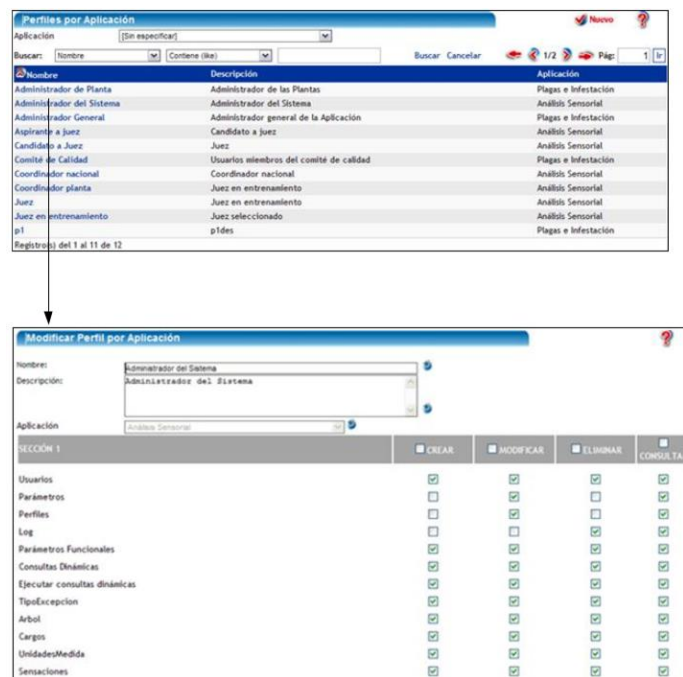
Perfiles por Aplicación

Nuevo

Aplicación [Sin especificar]

Buscar: Nombre Contiene (like)

Buscar Cancelar

1/2 Pág: 1 Ir

| Nombre | Descripción | Aplicación |
|---|---|---|
| Administrador de Planta | Administrador de las Plantas | Plagas e Infestación |
| Administrador del Sistema | Administrador del Sistema | Análisis Sensorial |
| Administrador General | Administrador general de la Aplicación | Plagas e Infestación |
| Aspirante a juez | Candidato a juez | Análisis Sensorial |
| Candidato a Juez | Juez | Análisis Sensorial |
| Comité de Calidad | Usuarios miembros del comité de calidad | Plagas e Infestación |
| Coordinador nacional | Coordinador nacional | Análisis Sensorial |
| Coordinador planta | Juez en entrenamiento | Análisis Sensorial |
| Juez | Juez en entrenamiento | Análisis Sensorial |
| Juez en entrenamiento | Juez seleccionado | Análisis Sensorial |
| p1 | p1des | Plagas e Infestación |

Registro(s) del 1 al 11 de 12

Modificar Perfil por Aplicación

Nombre: Administrador del Sistema

Descripción: Administrador del Sistema

Aplicación Análisis Sensorial

| SECCIÓN 1 | CREAR | MODIFICAR | ELIMINAR | CONSULTA |
|---|---|---|---|---|
| Usuarios | ☑ | ☑ | ☑ | ☑ |
| Parámetros | ☐ | ☑ | ☐ | ☑ |
| Perfiles | ☐ | ☑ | ☐ | ☑ |
| Log | ☐ | ☐ | ☐ | ☑ |
| Parámetros Funcionales | ☑ | ☑ | ☑ | ☑ |
| Consultas Dinámicas | ☑ | ☑ | ☑ | ☑ |
| Ejecutar consultas dinámicas | ☑ | ☑ | ☑ | ☑ |
| TipoExcepcion | ☑ | ☑ | ☑ | ☑ |
| Arbol | ☑ | ☑ | ☑ | ☑ |
| Cargos | ☑ | ☑ | ☑ | ☑ |
| UnidadesMedida | ☑ | ☑ | ☑ | ☑ |
| Sensaciones | ☑ | ☑ | ☑ | ☑ |